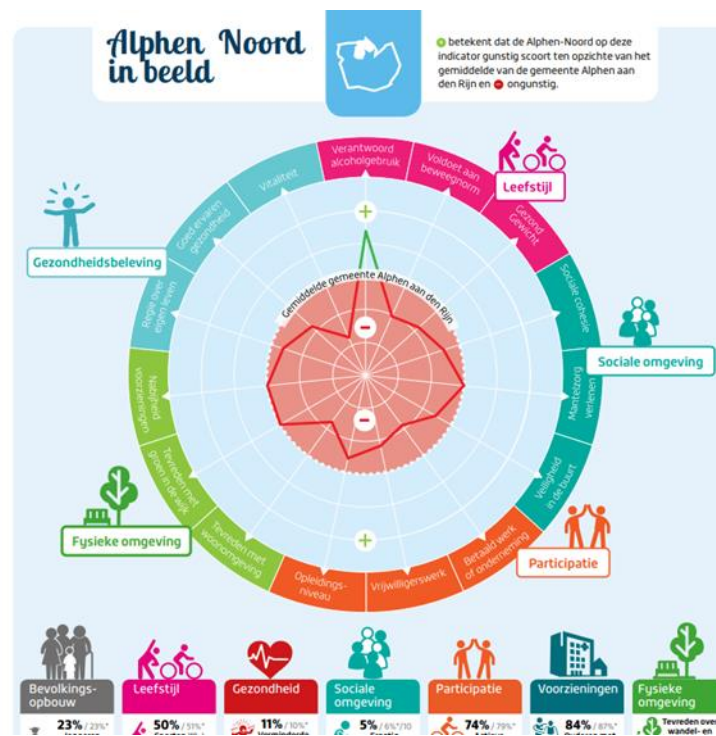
Alphen Noord in beeld

+ betekent dat de Alphen-Noord op deze indicator gunstig scoort ten opzichte van het gemiddelde van de gemeente Alphen aan den Rijn en − ongunstig.

Verantwoord alcoholgebruik
Voldoet aan beweegnorm
Leefstijl
Gezond Gewicht
Sociale cohesie
Sociale omgeving
Mantelzorg verlenen
Veiligheid in de buurt
Participatie
Betaald werk of onderneming
Vrijwilligerswerk
Opleidingsniveau
Tevreden met woonomgeving
Fysieke omgeving
Tevreden met groen in de wijk
Nabijheid voorzieningen
Regie over eigen leven
Gezondheidsbeleving
Goed ervaren gezondheid
Vitaliteit

Gemiddelde gemeente Alphen aan den Rijn
+
−
−
+

Bevolkings-opbouw
23% / 23%* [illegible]
Leefstijl
50% / 51%* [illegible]
Gezondheid
11% / 10%* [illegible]
Sociale omgeving
5% / 6%*/10 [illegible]
Participatie
74% / 79%* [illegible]
Voorzieningen
84% / 87%* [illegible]
Fysieke omgeving
Tevreden over wandel- en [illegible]